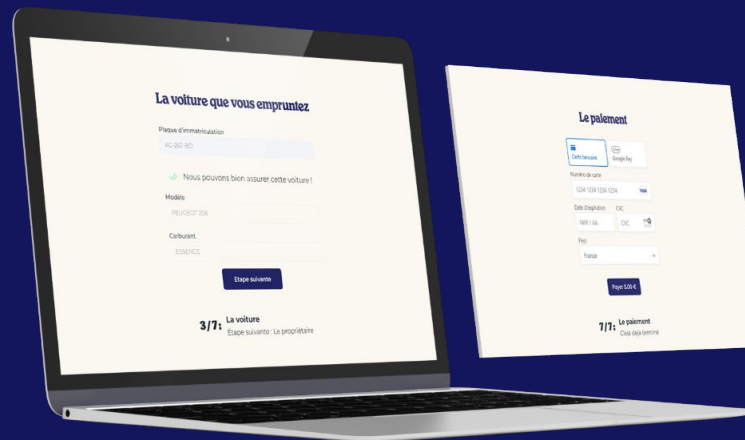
La voiture que vous empruntez

Plaque d'immatriculation

AC-267-BD

Nous pouvons bien assurer cette voiture !

Modèle

PEUGEOT 206

Carburant

ESSENCE

Etape suivante

3/7: La voiture
Etape suivante : Le propriétaire

Le paiement

Carte bancaire

Google Pay

Numéro de carte

1234 1234 1234 1234

VISA

Date d'expiration

MM / AA

CVC

CVC

Pays

France

Payer 5,00 €

7/7: Le paiement
C'est déjà terminé